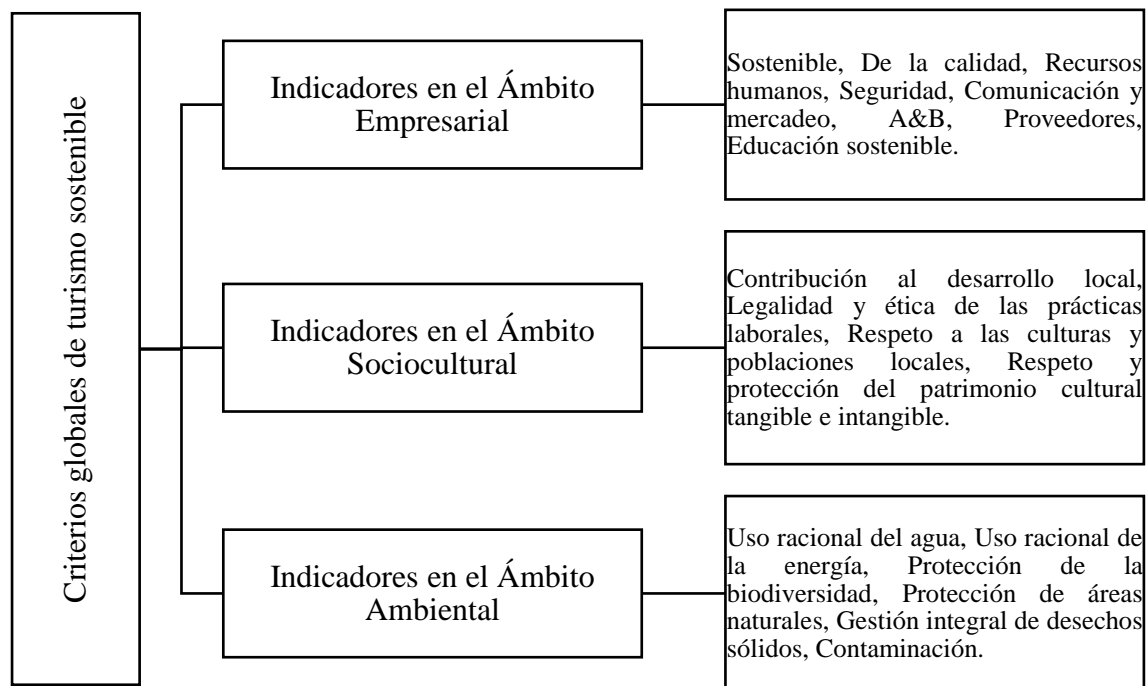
Criterios globales de turismo sostenible

Indicadores en el Ámbito Empresarial

Sostenible, De la calidad, Recursos humanos, Seguridad, Comunicación y mercadeo, A&B, Proveedores, Educación sostenible.

Indicadores en el Ámbito Sociocultural

Contribución al desarrollo local, Legalidad y ética de las prácticas laborales, Respeto a las culturas y poblaciones locales, Respeto y protección del patrimonio cultural tangible e intangible.

Indicadores en el Ámbito Ambiental

Uso racional del agua, Uso racional de la energía, Protección de la biodiversidad, Protección de áreas naturales, Gestión integral de desechos sólidos, Contaminación.